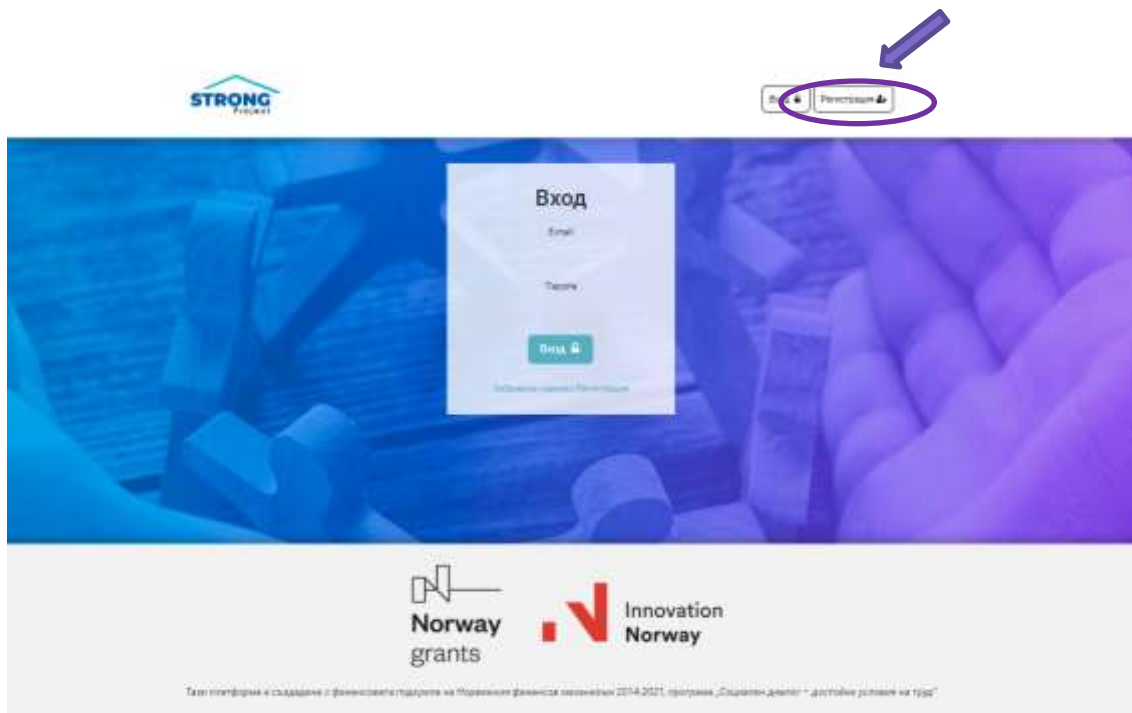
STRONG
Project

Вход
Регистрация

Вход

Email

Парола

Вход

Забравена парола | Регистрация

Norway grants

Innovation Norway

Тази платформа е създадена с финансовата подкрепа на Норвежкия финансов механизъм 2014-2021, програма „Социален диалог – достойни условия на труд"